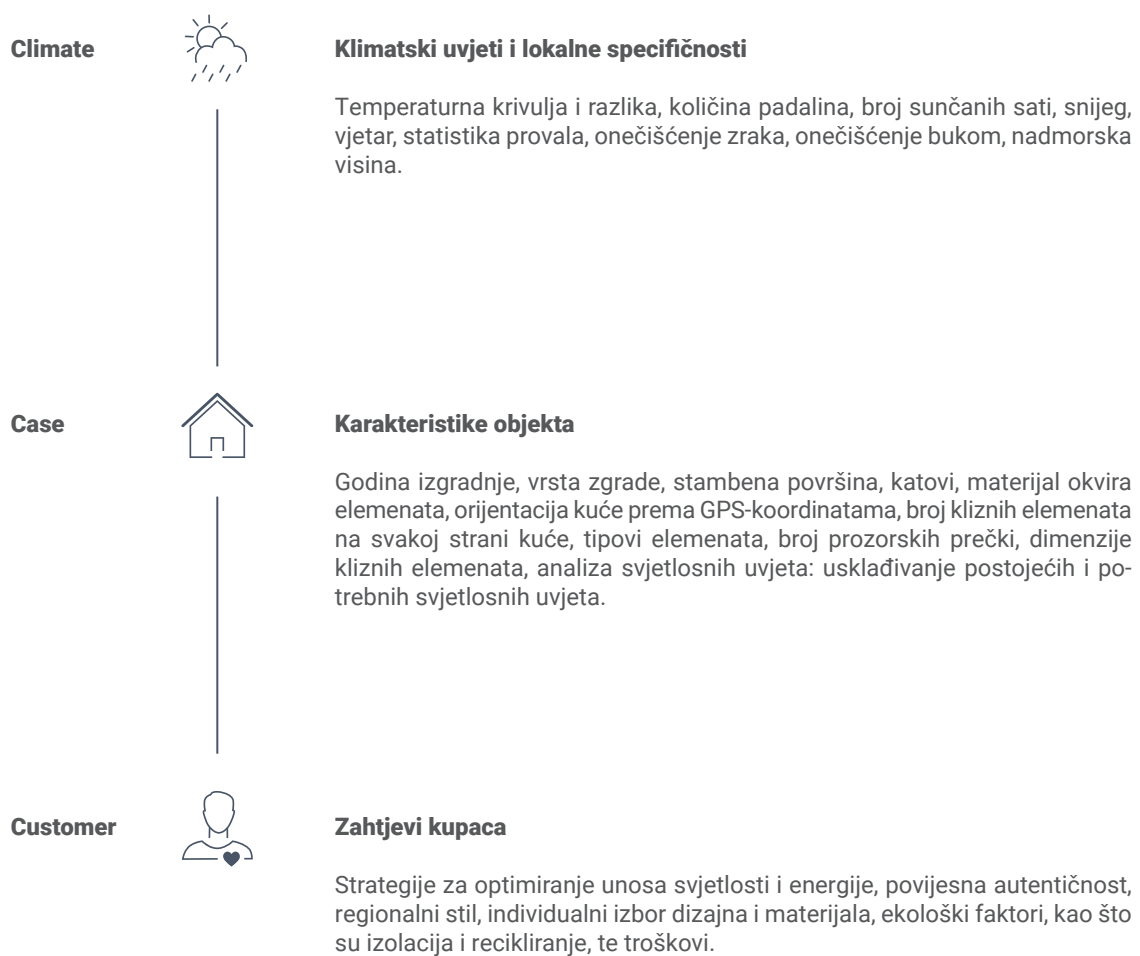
Climate

Klimatski uvjeti i lokalne specifičnosti

Temperaturna krivulja i razlika, količina padalina, broj sunčanih sati, snijeg, vjetar, statistika provala, onečišćenje zraka, onečišćenje bukom, nadmorska visina.

Case

Karakteristike objekta

Godina izgradnje, vrsta zgrade, stambena površina, katovi, materijal okvira elemenata, orijentacija kuće prema GPS-koordinatama, broj kliznih elemenata na svakoj strani kuće, tipovi elemenata, broj prozorskih prečki, dimenzije kliznih elemenata, analiza svjetlosnih uvjeta: usklađivanje postojećih i potrebnih svjetlosnih uvjeta.

Customer

Zahtjevi kupaca

Strategije za optimiranje unosa svjetlosti i energije, povijesna autentičnost, regionalni stil, individualni izbor dizajna i materijala, ekološki faktori, kao što su izolacija i recikliranje, te troškovi.